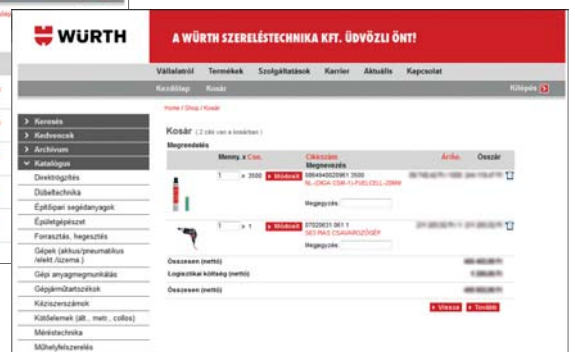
WÜRTH

A WÜRTH SZERELÉSTECHNIKA KFT. ÜDVÖZLI ÖNT!

Vállalatról Termékek Szolgáltatások Karrier Aktuális Kapcsolat

Kezdőlap Kosár Kilépés

Home / Shop / Kosár

Kosár ( 2 cikk van a kosárban )

Megrendelés

| | Menny. x Cse. | | Cikkszám Megnevezés | Ár/db. | Összár |
|---|---|---|---|---|---|
| | 1 x 3500 | Módosít | 0864940020961 3500 NL.-DIGA CSM-1) FUEL CELL-20MM Megjegyzés: | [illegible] | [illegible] |
| | 1 x 1 | Módosít | 07020631 061 1 SEI RAS CSAVAROZÓGÉP Megjegyzés: | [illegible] | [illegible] |

Összesen (nettó) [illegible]

Logisztikai költség (nettó) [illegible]

Összesen (nettó) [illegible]

Vissza Tovább

Keresés
Kedvencek
Archívum
Katalógus
Direktrögzítés
Dübeltechnika
Építőipari segédanyagok
Épületgépészet
Forrasztás, hegesztés
Gépek (akkus/pneumatikus /elektr./üzemi.)
Gépi anyagmegmunkálás
Gépjárműtartozékok
Kéziszerszámok
Kötőelemek (ált., metr., collos)
Méréstechnika
Műhelyfelszerelés